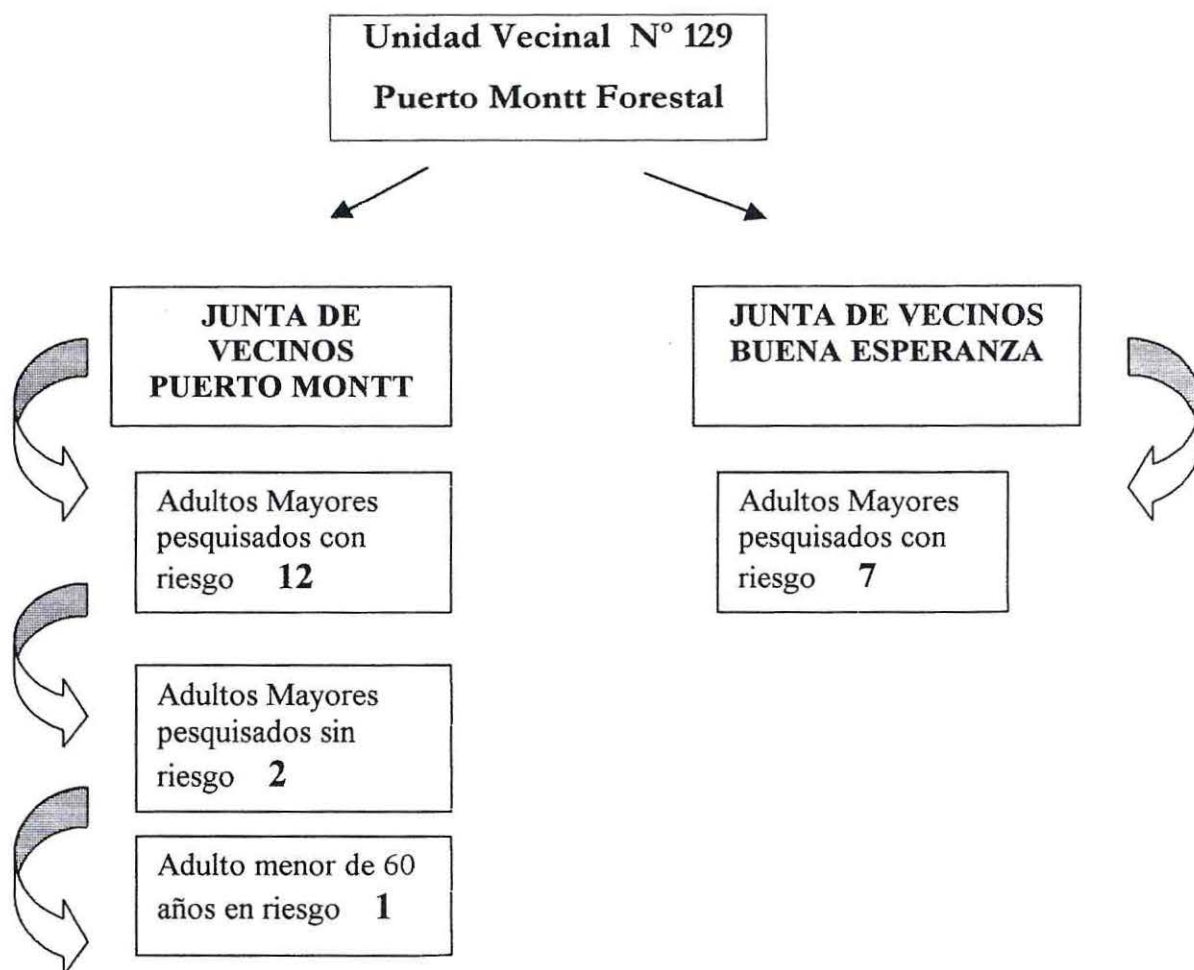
Unidad Vecinal Nº 129

Puerto Montt Forestal

JUNTA DE VECINOS PUERTO MONTT

Adultos Mayores pesquisados con riesgo **12**

Adultos Mayores pesquisados sin riesgo **2**

Adulto menor de 60 años en riesgo **1**

JUNTA DE VECINOS BUENA ESPERANZA

Adultos Mayores pesquisados con riesgo **7**